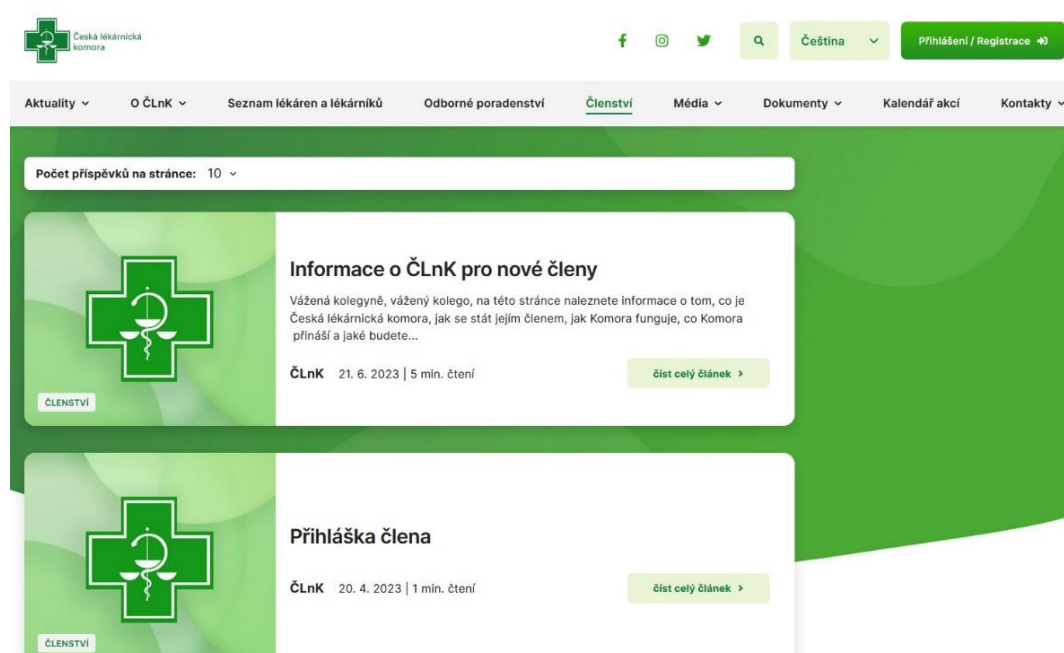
Česká lékárnická komora

Čeština

Přihlášení / Registrace

Aktuality O ČLnK Seznam lékáren a lékárníků Odborné poradenství Členství Média Dokumenty Kalendář akcí Kontakty

Počet příspěvků na stránce: 10

Informace o ČLnK pro nové členy

Vážená kolegyně, vážený kolego, na této stránce naleznete informace o tom, co je Česká lékárnická komora, jak se stát jejím členem, jak Komora funguje, co Komora přináší a jaké budete...

ČLnK 21. 6. 2023 | 5 min. čtení

číst celý článek

ČLENSTVÍ

Přihláška člena

ČLnK 20. 4. 2023 | 1 min. čtení

číst celý článek

ČLENSTVÍ